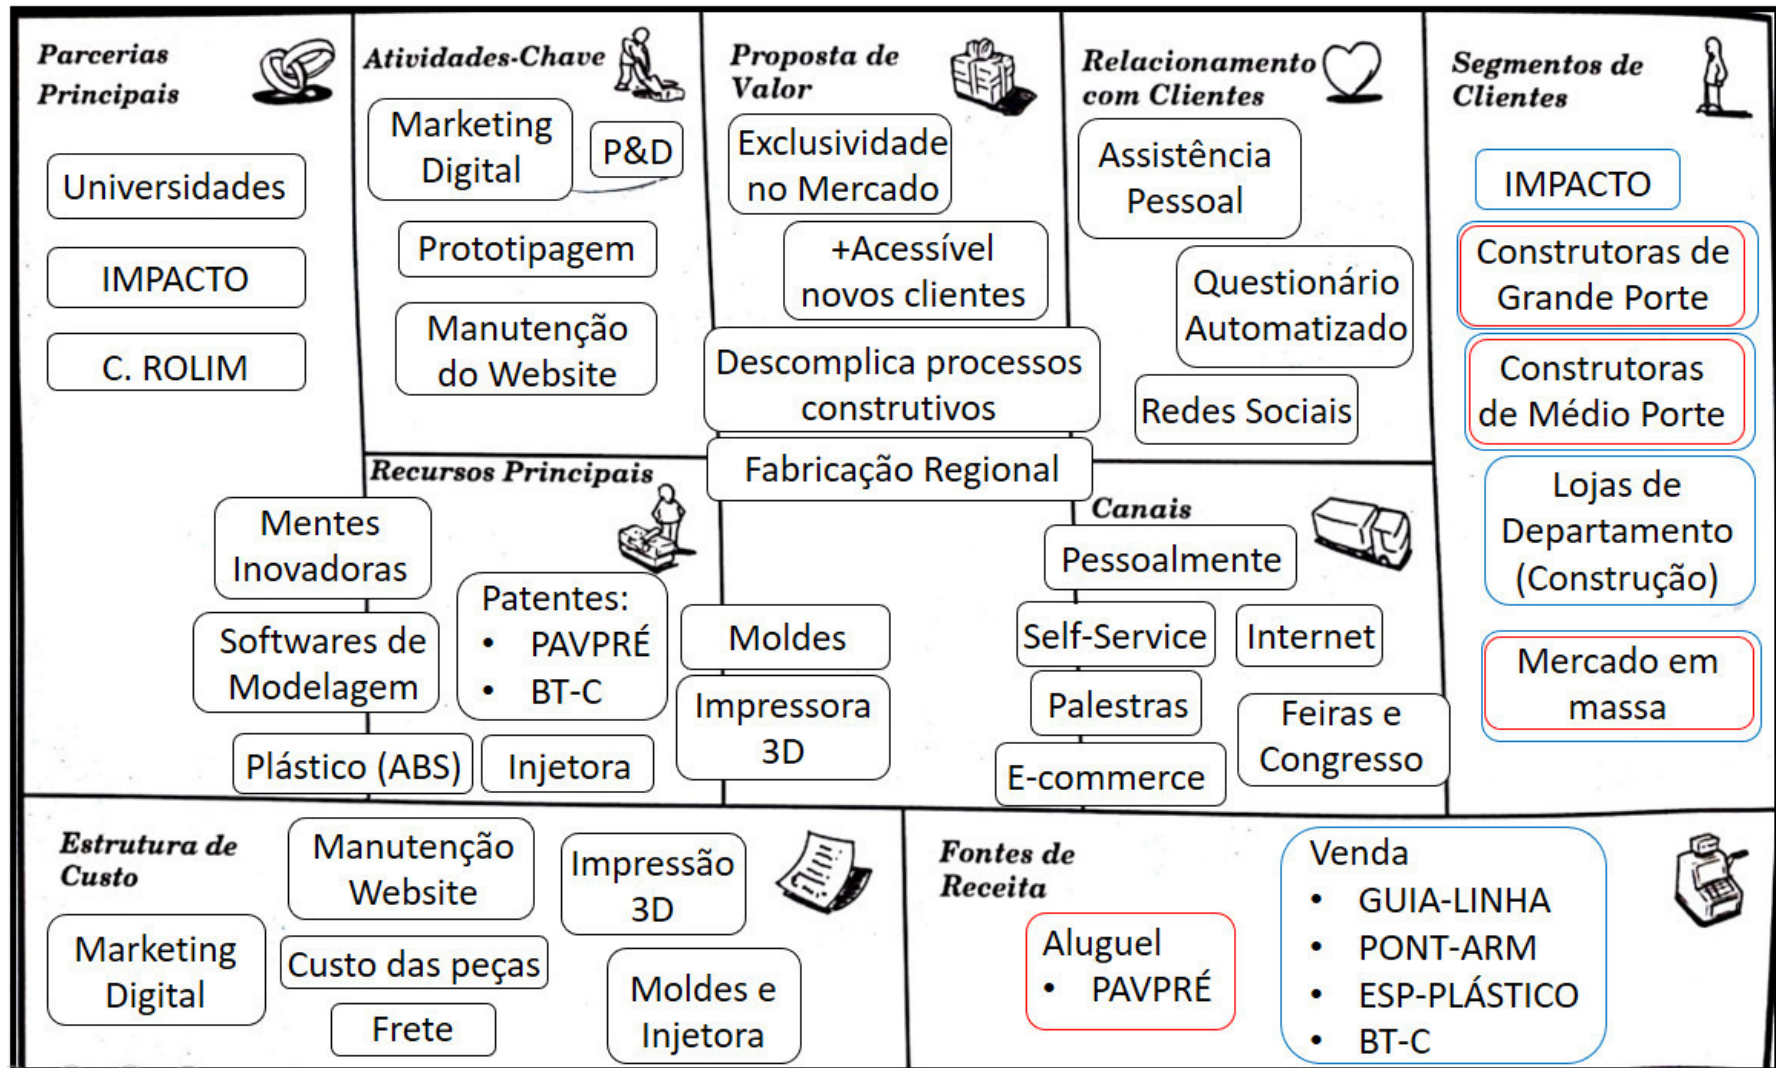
Parcerias Principais

Universidades

IMPACTO

C. ROLIM

Atividades-Chave

Marketing Digital

P&D

Prototipagem

Manutenção do Website

Recursos Principais

Mentes Inovadoras

Softwares de Modelagem

Patentes:
• PAVPRÉ
• BT-C

Moldes

Impressora 3D

Plástico (ABS)

Injetora

Proposta de Valor

Exclusividade no Mercado

+Acessível novos clientes

Descomplica processos construtivos

Fabricação Regional

Relacionamento com Clientes

Assistência Pessoal

Questionário Automatizado

Redes Sociais

Canais

Pessoalmente

Self-Service

Internet

Palestras

Feiras e Congresso

E-commerce

Segmentos de Clientes

IMPACTO

Construtoras de Grande Porte

Construtoras de Médio Porte

Lojas de Departamento (Construção)

Mercado em massa

Estrutura de Custo

Manutenção Website

Impressão 3D

Marketing Digital

Custo das peças

Frete

Moldes e Injetora

Fontes de Receita

Aluguel
• PAVPRÉ

Venda
• GUIA-LINHA
• PONT-ARM
• ESP-PLÁSTICO
• BT-C